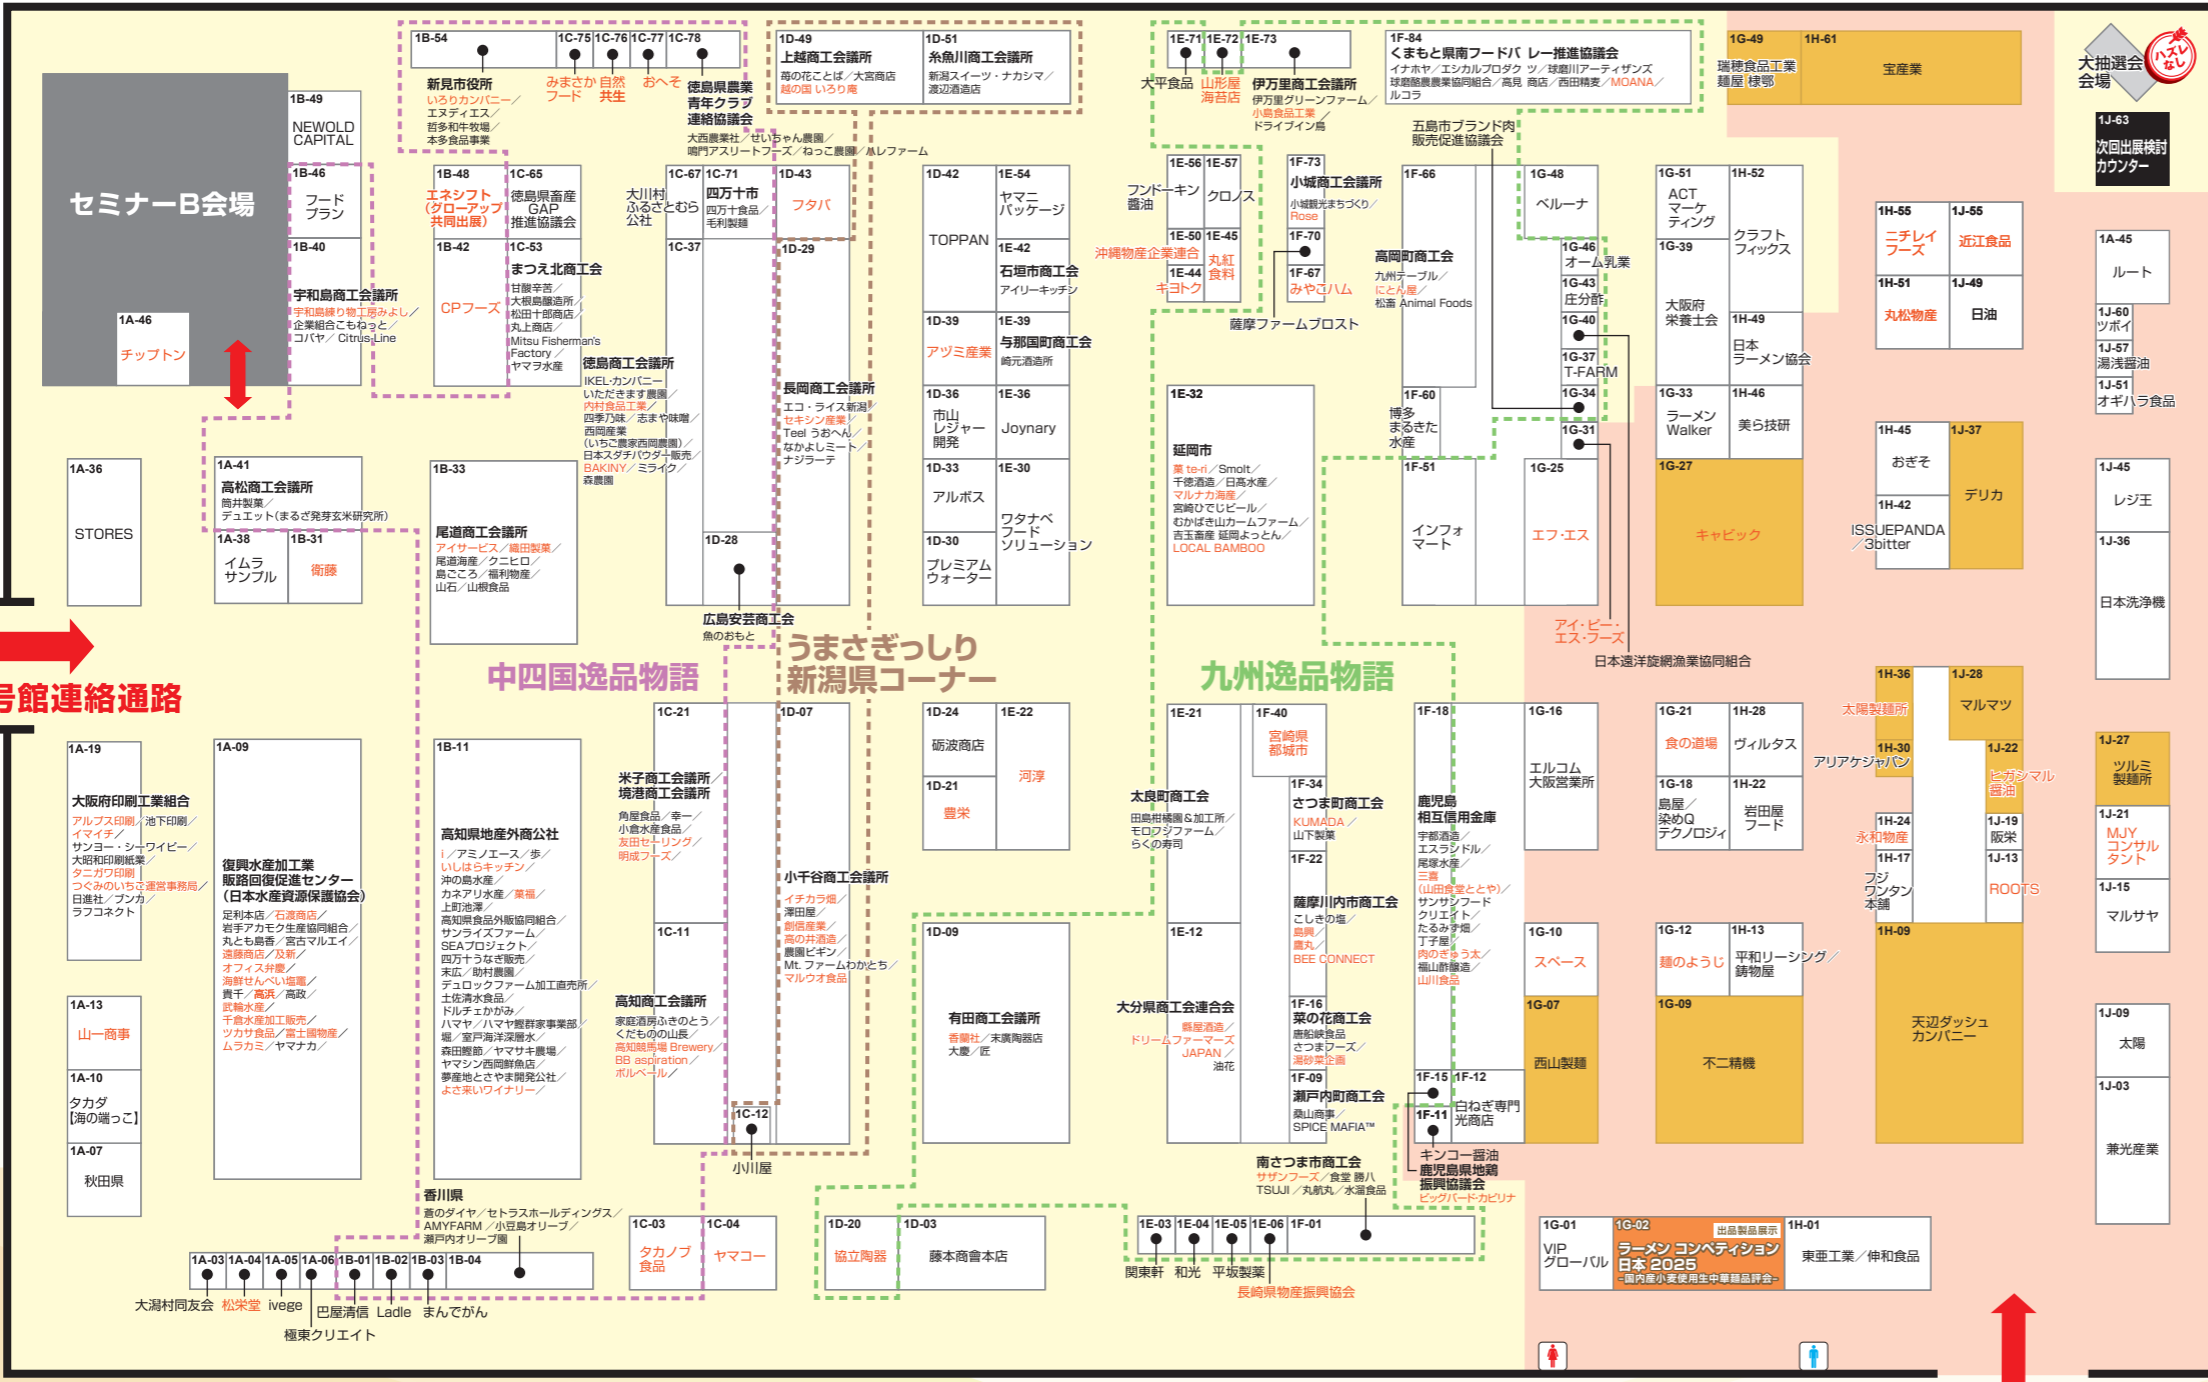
1B-54
新見市役所
いろりカンパニー／エヌディエス／哲多和牛牧場／本多食品事業
1C-75 1C-76 1C-77 1C-78
みまさか フード
自然 共生
おへそ
徳島県農業青年クラブ連絡協議会
大西農業社／せいちゃん農園／鳴門アスリートファーズ／ねっこ農園／ムレファーム
1D-49
上越商工会議所
苺の花ことば／大宮商店／越の国 いろり庵
1D-51
糸魚川商工会議所
新潟スイーツ・ナカシマ／渡辺酒造店
1E-71 1E-72 1E-73
大平食品
山形屋 海苔店
伊万里商工会議所
伊万里グリーンファーム／小島食品工業／ドライブイン鳥
1F-84
くまもと県南フードバレー推進協議会
イナホヤ／エシカルプロダクツ／球磨川アーティザンズ／球磨酪農農業協同組合／高見商店／西田精麦／MOANA／ルコラ
1G-49
瑞穂食品工業
麺屋 棣鄂
1H-61
宝産業
大抽選会会場
ハズレなし
1J-63
次回出展検討カウンター

セミナーB会場
1B-49
NEWOLD CAPITAL
1B-46
フード プラン
1B-40
宇和島商工会議所
宇和島練り物工房みよし／企業組合こもねっと／コバヤ／Citrus Line
1A-46
チップトン
1B-48
エネシフト（グローアップ共同出展）
1B-42
CPフーズ
1C-65
徳島県畜産GAP推進協議会
1C-53
まつえ北商工会
甘酸辛苦／大根島醸造所／松田十郎商店／丸上商店／Mitsu Fisherman's Factory／ヤマヲ水産
大川村ふるさとむら公社
1C-67
1C-71
四万十市
四万十食品／毛利製麺
1C-37
徳島商工会議所
IKEL・カンパニー／いただきます農園／内村食品工業／四季乃味／志まや味噌／西岡産業（いちご農家西岡農園）／日本スダチパウダー販売／BAKINY／ミライク／森農園
1D-43
フタバ
1D-29
長岡商工会議所
エコ・ライス新潟／セキシン産業／Teel うおへん／なかよしミート／ナジラーテ
1D-28
広島安芸商工会
魚のおもと
1D-42
TOPPAN
1E-54
ヤマニ パッケージ
1E-42
石垣市商工会
アイリーキッチン
1D-39
アヅミ産業
1E-39
与那国町商工会
崎元酒造所
1D-36
市山 レジャー 開発
1E-36
Joynary
1D-33
アルボス
1E-30
ワタナベ フード ソリューション
1D-30
プレミアム ウォーター
1E-56 1E-57
フンドーキン 醤油
クロノス
1E-50 1E-45
沖縄物産企業連合
丸紅食料
1E-44
キヨトク
1F-73
小城商工会議所
小城観光まちづくり／Rose
1F-70
1F-67
みやこハム
薩摩ファームブロスト
1F-66
高岡町商工会
九州テーブル／にとん屋／松香 Animal Foods
五島市ブランド肉販売促進協議会
1G-48
ベルーナ
1G-46
オーム乳業
1G-43
庄分酢
1G-40
1G-37
T-FARM
1G-34
1G-31
1F-60
博多まるきた水産
1E-32
延岡市
菓 te-ri／Smolt／千徳酒造／日髙水産／マルナカ海産／宮崎ひでじビール／むかばき山カームファーム／吉玉畜産 延岡よっとん／LOCAL BAMBOO
1F-51
インフォ マート
1G-25
エフ・エス
アイ・ビー・エス・フーズ
日本遠洋旋網漁業協同組合
1G-51
ACT マーケ ティング
1H-52
クラフト フィックス
1G-39
大阪府 栄養士会
1H-49
日本 ラーメン協会
1G-33
ラーメン Walker
1H-46
美ら技研
1G-27
キャビック
1H-55
ニチレイ フーズ
1J-55
近江食品
1H-51
丸松物産
1J-49
日油
1H-45
おぎそ
1J-37
デリカ
1H-42
ISSUEPANDA／3bitter
1A-45
ルート
1J-60
ツボイ
1J-57
湯浅醤油
1J-51
オギハラ食品
1J-45
レジ王
1J-36
日本洗浄機
1A-36
STORES
1A-41
高松商工会議所
筒井製菓／デュエット（まるざ発芽玄米研究所）
1A-38
イムラ サンプル
1B-31
衛藤
1B-33
尾道商工会議所
アイサービス／織田製菓／尾道海産／クニヒロ／島ごころ／福利物産／山石／山根食品
中四国逸品物語
うまさぎっしり 新潟県コーナー
九州逸品物語
号館連絡通路
1A-19
大阪府印刷工業組合
アルプス印刷／池下印刷／イマイチ／サンヨー・シーワイピー／大昭和印刷紙業／タニガワ印刷／つくみのいちご運営事務局／日進社／ブンカ／ラフコネクト
1A-09
復興水産加工業販路回復促進センター（日本水産資源保護協会）
足利本店／石渡商店／岩手アカモク生産協同組合／丸とも島香／宮古マルエイ／遠藤商店／及新／オフィス弁慶／海鮮せんべい塩竈／貴千／高浜／高政／武輪水産／千倉水産加工販売／ツカサ食品／富士國物産／ムラカミ／ヤマナカ
1A-13
山一商事
1A-10
タカダ【海の端っこ】
1A-07
秋田県
1B-11
高知県地産外商公社
i／アミノエース／歩／いしはらキッチン／沖の島水産／カネアリ水産／菜福／上町池澤／高知県食品外販協同組合／サンライズファーム／SEAプロジェクト／四万十うなぎ販売／末広／助村農園／デュロックファーム加工直売所／土佐清水食品／ドルチェかがみ／ハマヤ／ハマヤ鰹節家事業部／堀／室戸海洋深層水／森田鰹節／ヤマサキ農場／ヤマシン西岡鮮魚店／夢産地とさやま開発公社／よさ来いワイナリー
香川県
蒼のダイヤ／セトラスホールディングス／AMYFARM／小豆島オリーブ／瀬戸内オリーブ園
1C-21
米子商工会議所／境港商工会議所
角屋食品／幸一／小倉水産食品／友田セーリング／明成フーズ
1C-11
高知商工会議所
家庭酒房ふきのとう／くだもの山長／高知競馬場 Brewery／BB aspiration／ボルベール
1C-12
小川屋
1D-07
小千谷商工会議所
イチカラ畑／澤田屋／創信産業／高の井酒造／農園ビギン／Mt. ファームわかとち／マルウオ食品
1D-24
砺波商店
1E-22
河淳
1D-21
豊栄
1D-09
有田商工会議所
香蘭社／末廣陶器店／大慶／匠
1E-21
太良町商工会
田島柑橘園＆加工所／モロツファーム／らくの寿司
1F-40
宮崎県 都城市
1F-34
さつま町商工会
KUMADA／山下製菓
1F-22
薩摩川内市商工会
こしきの塩／島興／鹿丸／BEE CONNECT
1E-12
大分県商工会連合会
藤屋酒造／ドリーム ファーマーズ JAPAN／油花
1F-16
菜の花商工会
鹿船峡食品／さつまフーズ／湯砂菜企画
1F-09
瀬戸内町商工会
桑山商事／SPICE MAFIA™
南さつま市商工会
サザンフーズ／食堂 勝八／TSUJII／丸航丸／水溜食品
1F-18
鹿児島相互信用金庫
宇都酒造／エスランドル／尾塚水産／三喜（山田食堂ととや）／サンサシフード／クリエイト／たるみず畑／丁子屋／肉のぎゅう太／福山黒酢醸造／山川食品
1F-15 1F-12
白ねぎ専門 光商店
1F-11
キンコー醤油
鹿児島県地鶏振興協議会
ビッグバード・カビリナ
1G-16
エルコム 大阪営業所
1G-10
スペース
1G-07
西山製麺
1G-21
食の道場
1H-28
ヴィルタス
1G-18
島屋／染めQ テクノロジィ
1H-22
岩田屋 フード
1G-12
麺のようじ
1H-13
平和リーシング 鋳物屋
1G-09
不二精機
1H-36
太陽製麺所
1J-28
マルマツ
1H-30
アリアケジャパン
1J-22
ヒガシマル醤油
1H-24
永和物産
1J-19
阪栄
1H-17
フジ ワンタン 本舗
1J-13
ROOTS
1H-09
天辺ダッシュ カンパニー
1J-27
ツルミ 製麺所
1J-21
MJY コンサル タント
1J-15
マルサヤ
1J-09
太陽
1J-03
兼光産業
1A-03 1A-04 1A-05 1A-06 1B-01 1B-02 1B-03 1B-04
大潟村同友会
松栄堂
ivege
極東クリエイト
巴屋清信
Ladle
まんでがん
1C-03
タカノブ 食品
1C-04
ヤマコー
1D-20
協立陶器
1D-03
藤本商會本店
1E-03 1E-04 1E-05 1E-06 1F-01
関東軒
和光
平坂製麺
長崎県物産振興協会
1G-01
VIP グローバル
1G-02
出品製品展示
ラーメン コンペティション 日本 2025
-国内産小麦使用生中華麺品評会-
1H-01
東亜工業／伸和食品